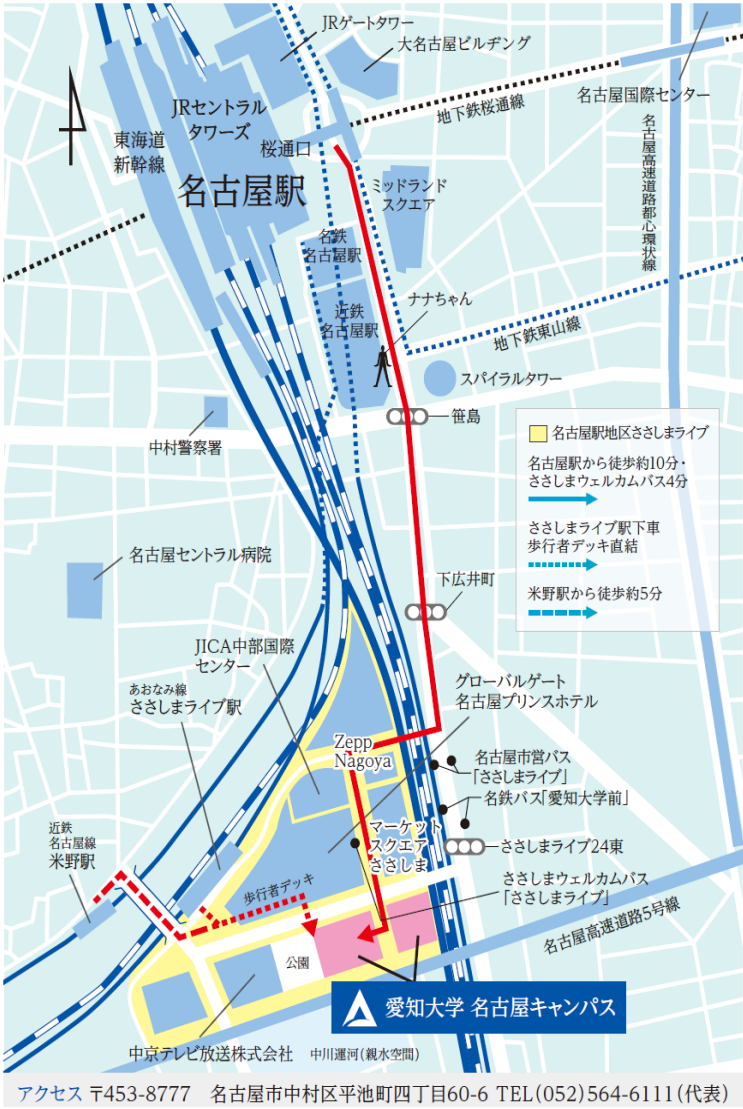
JRゲートタワー
大名古屋ビルヂング
名古屋国際センター
地下鉄桜通線
JRセントラルタワーズ
東海道新幹線
桜通口
名古屋駅
ミッドランドスクエア
名古屋高速道路都心環状線
名鉄名古屋駅
近鉄名古屋駅
ナナちゃん
地下鉄東山線
スパイラルタワー
笹島
中村警察署
名古屋駅地区ささしまライブ
名古屋駅から徒歩約10分・ささしまウェルカムバス4分
ささしまライブ駅下車歩行者デッキ直結
米野駅から徒歩約5分
名古屋セントラル病院
下広井町
JICA中部国際センター
グローバルゲート名古屋プリンスホテル
あおなみ線ささしまライブ駅
Zepp Nagoya
名古屋市営バス「ささしまライブ」
名鉄バス「愛知大学前」
マーケットスクエアささしま
ささしまライブ24東
近鉄名古屋線米野駅
ささしまウェルカムバス「ささしまライブ」
歩行者デッキ
名古屋高速道路5号線
公園
愛知大学 名古屋キャンパス
中京テレビ放送株式会社
中川運河(親水空間)
アクセス 〒453-8777 名古屋市中村区平池町四丁目60-6 TEL(052)564-6111(代表)